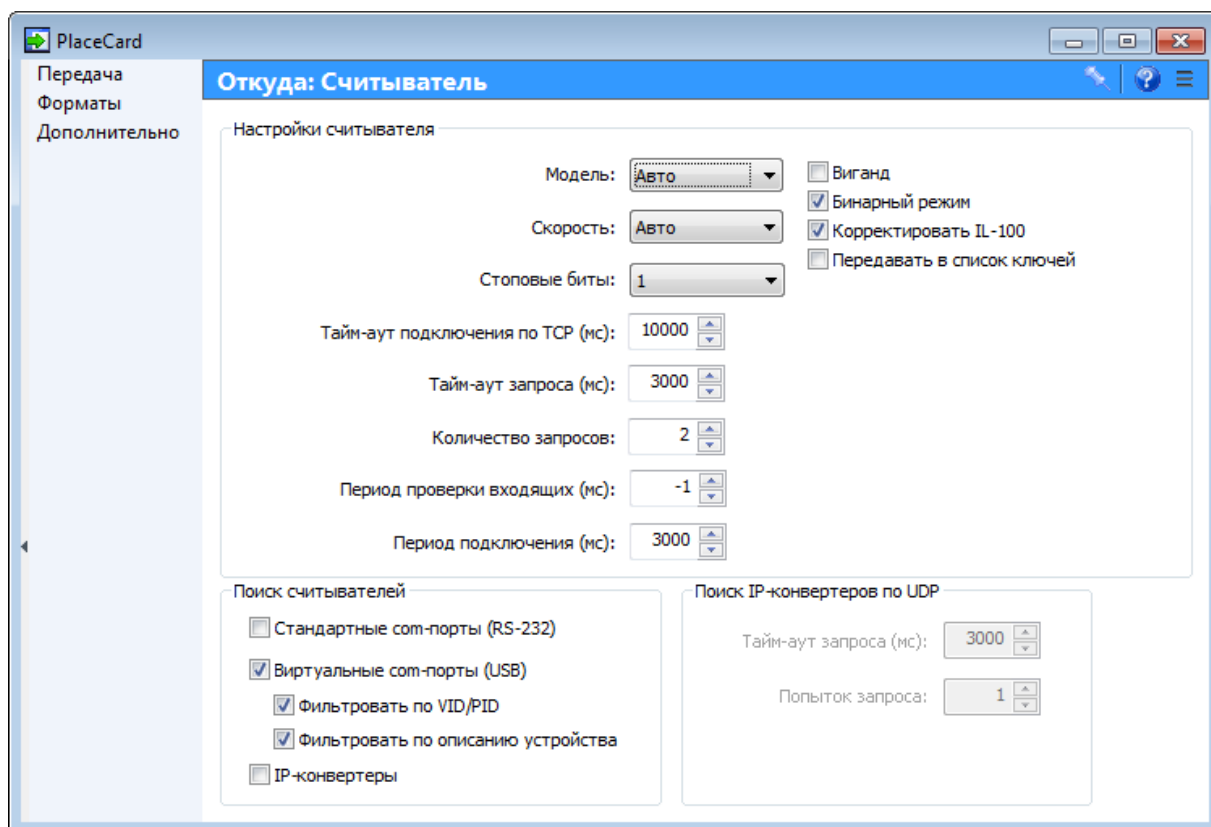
PlaceCard

Передача
Форматы
Дополнительно

Откуда: Считыватель

Настройки считывателя

Модель: Авто
Скорость: Авто
Стоповые биты: 1
Тайм-аут подключения по TCP (мс): 10000
Тайм-аут запроса (мс): 3000
Количество запросов: 2
Период проверки входящих (мс): -1
Период подключения (мс): 3000

Виганд
Бинарный режим
Корректировать IL-100
Передавать в список ключей

Поиск считывателей
Стандартные com-порты (RS-232)
Виртуальные com-порты (USB)
Фильтровать по VID/PID
Фильтровать по описанию устройства
IP-конвертеры

Поиск IP-конвертеров по UDP
Тайм-аут запроса (мс): 3000
Попыток запроса: 1